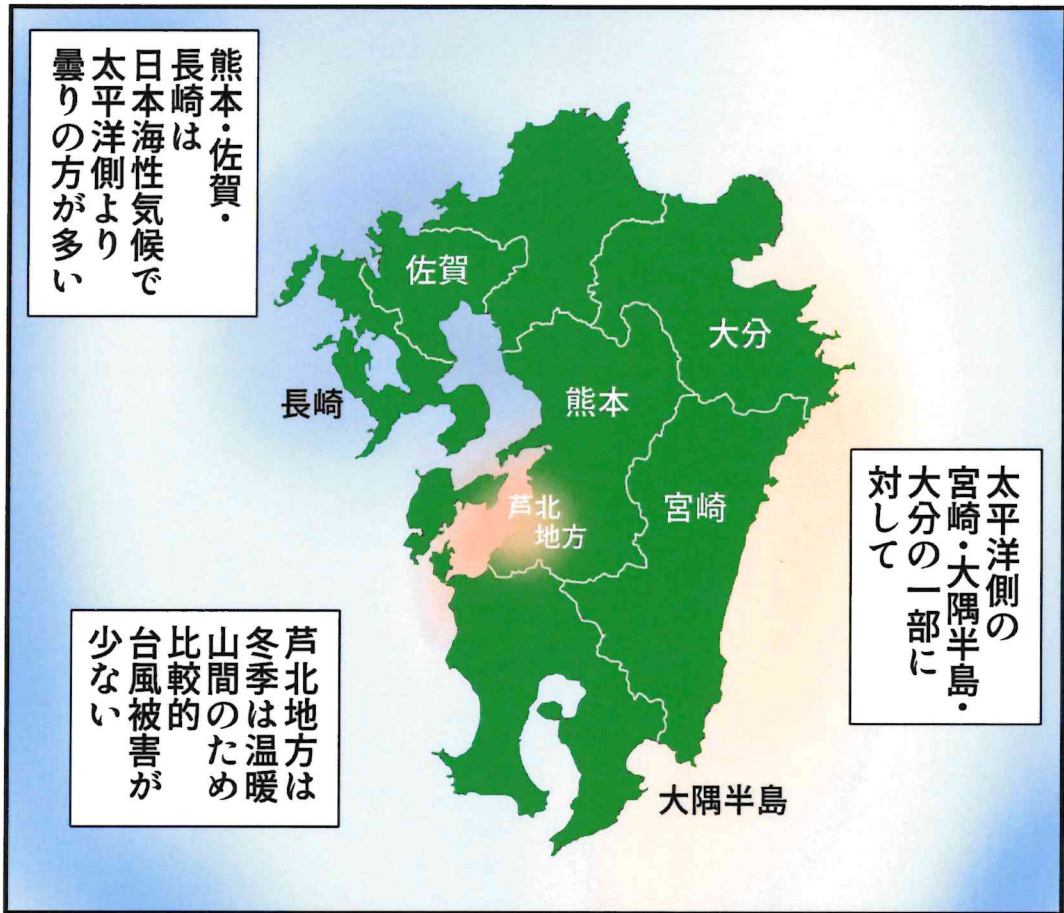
熊本・佐賀・長崎は日本海性気候で太平洋側より曇りの方が多い

佐賀

大分

長崎

熊本

芦北地方

宮崎

太平洋側の宮崎・大隅半島・大分の一部に対して

芦北地方は冬季は温暖山間のため比較的台風被害が少ない

大隅半島